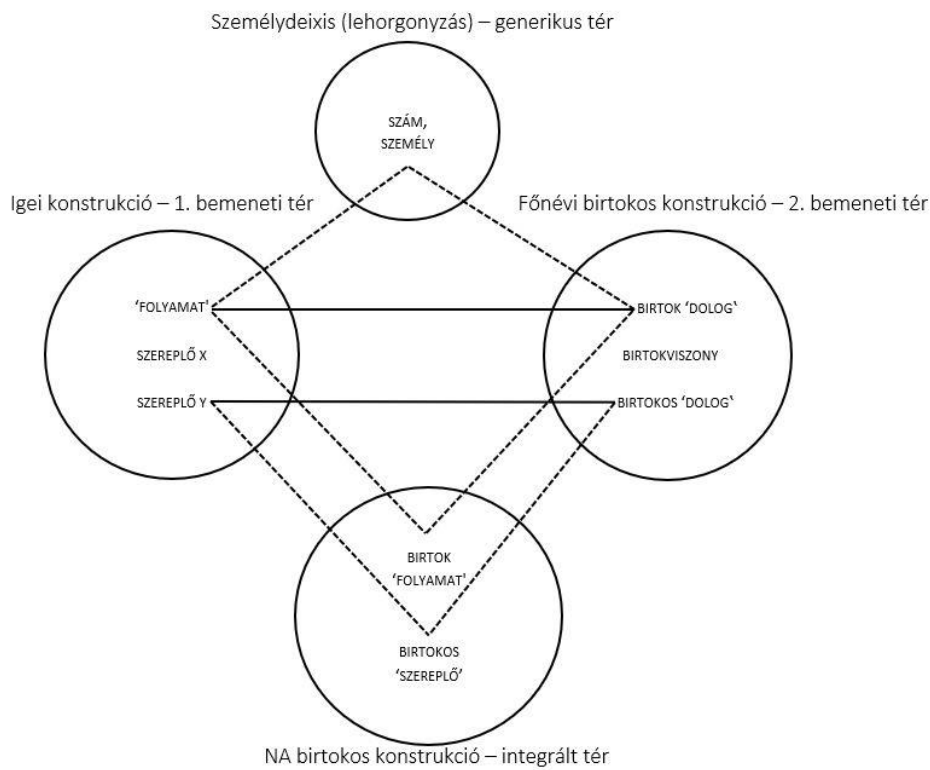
Személydeixis (lehorgonyzás) – generikus tér

SZÁM, SZEMÉLY

Igei konstrukció – 1. bemeneti tér

Főnévi birtokos konstrukció – 2. bemeneti tér

'FOLYAMAT'

SZEREPLŐ X

SZEREPLŐ Y

BIRTOK 'DOLOG'

BIRTOKVISZONY

BIRTOKOS 'DOLOG'

BIRTOK 'FOLYAMAT'

BIRTOKOS 'SZEREPLŐ'

NA birtokos konstrukció – integrált tér